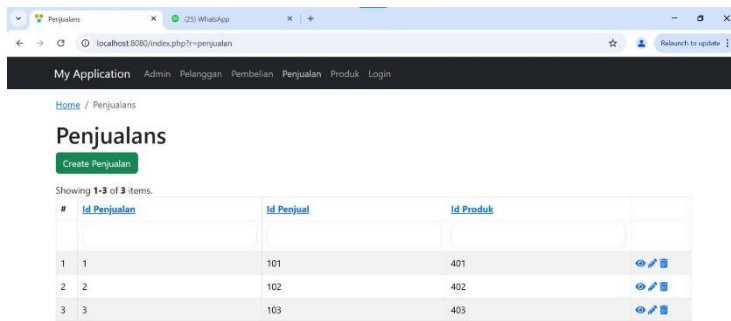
Penjualans
(25) WhatsApp
localhost:8080/index.php?r=penjualan
Relaunch to update

My Application Admin Pelanggan Pembelian Penjualan Produk Login

Home / Penjualans

Penjualans

Create Penjualan

Showing 1-3 of 3 items.

| # | Id Penjualan | Id Penjual | Id Produk |
|---|---|---|---|
| 1 | 1 | 101 | 401 |
| 2 | 2 | 102 | 402 |
| 3 | 3 | 103 | 403 |